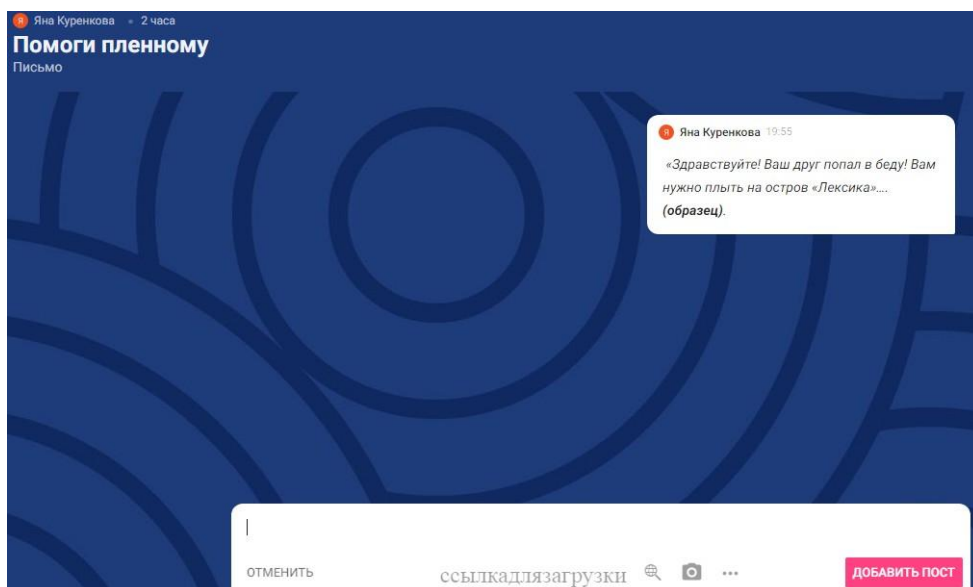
Я Яна Куренкова • 2 часа
Помоги пленному
Письмо

Я Яна Куренкова 19:55
«Здравствуйте! Ваш друг попал в беду! Вам нужно плыть на остров «Лексика»…. (образец).

|
ОТМЕНИТЬ ссылкадлязагрузки ... ДОБАВИТЬ ПОСТ